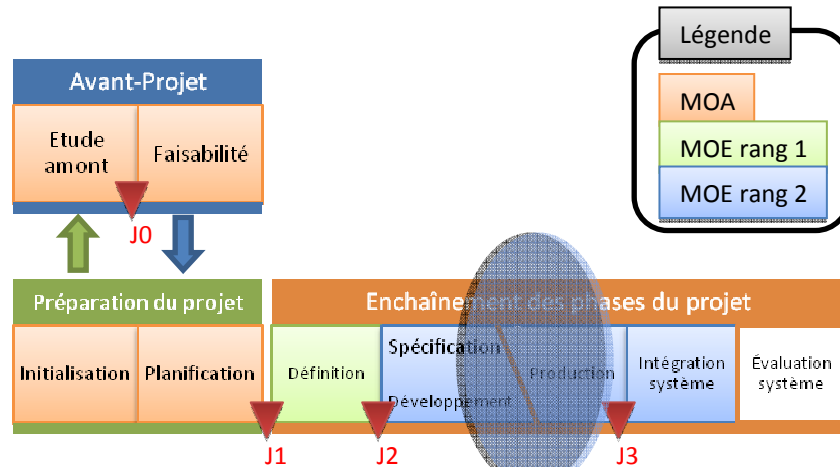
Légende

MOA

MOE rang 1

MOE rang 2

Avant-Projet

Etude amont

Faisabilité

J0

Préparation du projet

Initialisation

Planification

Enchaînement des phases du projet

Définition

Spécification

Développement

Production

Intégration système

Évaluation système

J1

J2

J3